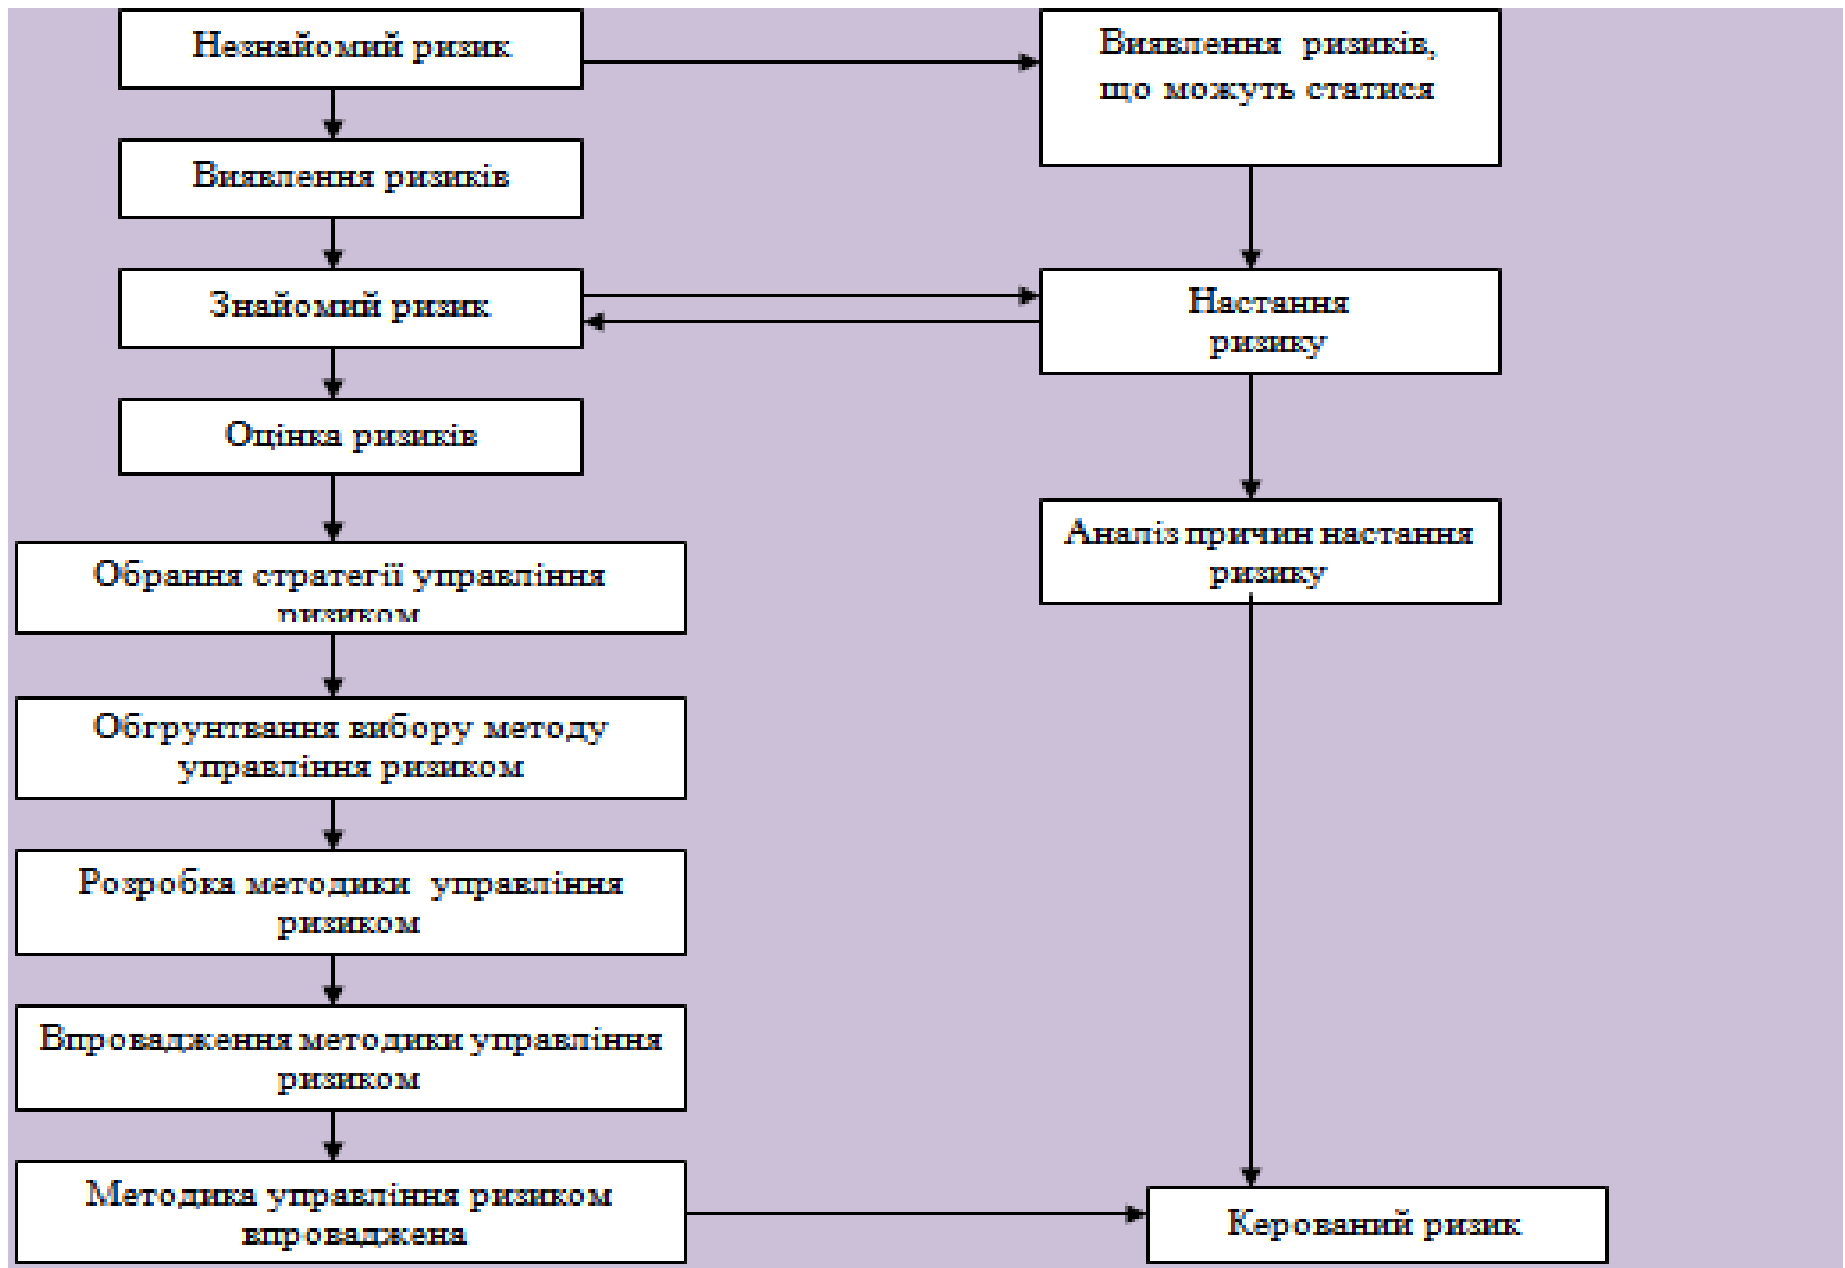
Незнайомий ризик

Виявлення ризиків, що можуть статися

Виявлення ризиків

Знайомий ризик

Настання ризику

Оцінка ризиків

Аналіз причин настання ризику

Обрання стратегії управління ризиком

Обґрунтвання вибору методу управління ризиком

Розробка методики управління ризиком

Впровадження методики управління ризиком

Методика управління ризиком впроваджена

Керований ризик